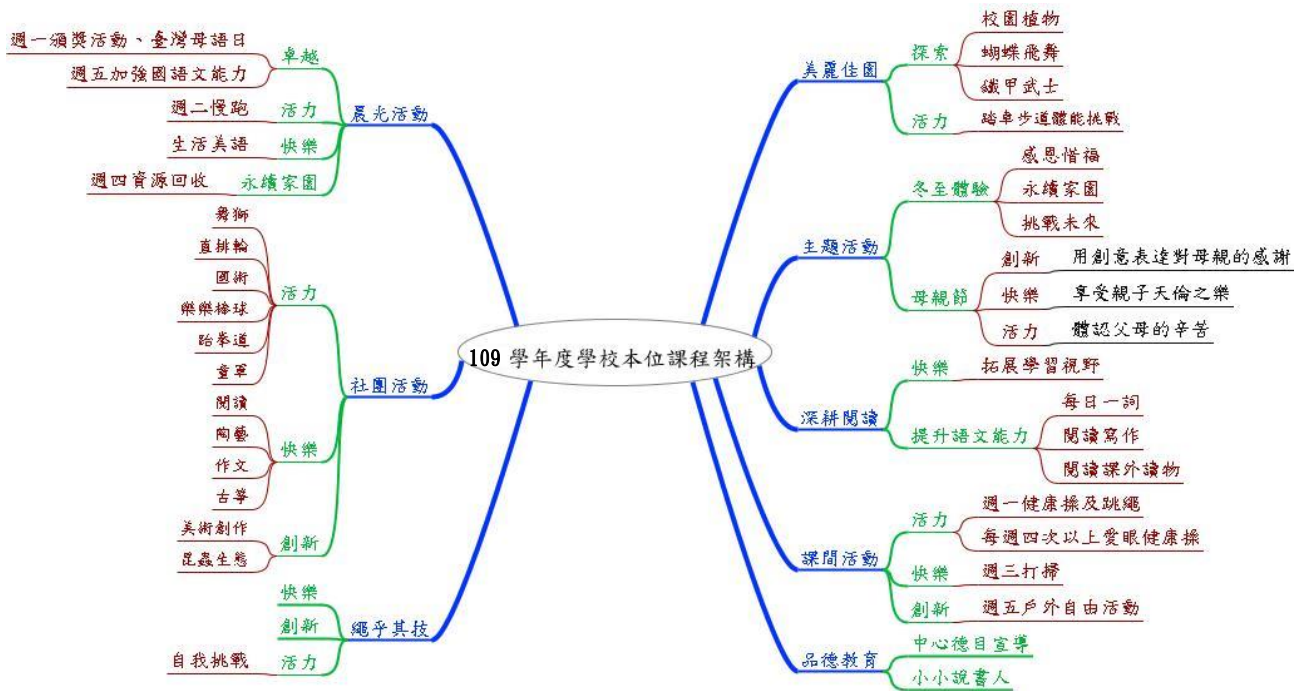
109 學年度學校本位課程架構

晨光活動
卓越
週一頒獎活動、臺灣母語日
週五加強國語文能力
活力
週二慢跑
快樂
生活美語
永續家園
週四資源回收

社團活動
活力
舞獅
直排輪
國術
樂樂棒球
跆拳道
童軍
快樂
閱讀
陶藝
作文
古箏
創新
美術創作
昆蟲生態

繩乎其技
快樂
創新
活力
自我挑戰

美麗佳園
探索
校園植物
蝴蝶飛舞
鐵甲武士
活力
踏車步道體能挑戰

主題活動
冬至體驗
感恩惜福
永續家園
挑戰未來
母親節
創新
用創意表達對母親的感謝
快樂
享受親子天倫之樂
活力
體認父母的辛苦

深耕閱讀
快樂
拓展學習視野
提升語文能力
每日一詞
閱讀寫作
閱讀課外讀物

課間活動
活力
週一健康操及跳繩
每週四次以上愛眼健康操
快樂
週三打掃
創新
週五戶外自由活動

品德教育
中心德目宣導
小小說書人